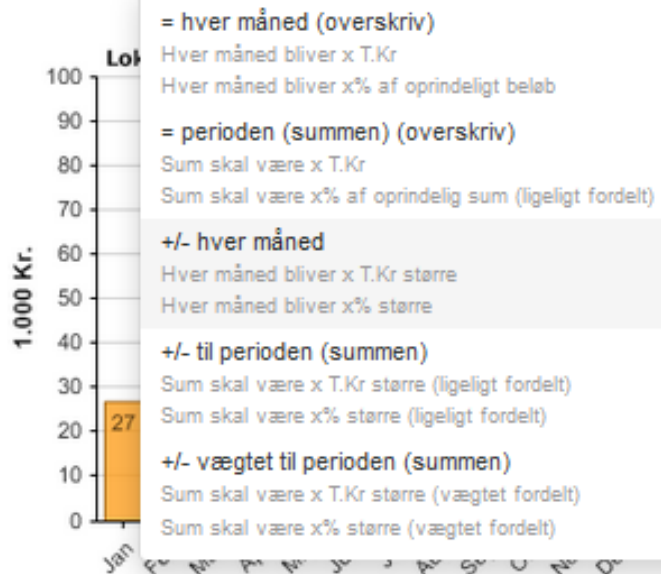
= hver måned (overskriv)
Hver måned bliver x T.Kr
Hver måned bliver x% af oprindeligt beløb

= perioden (summen) (overskriv)
Sum skal være x T.Kr
Sum skal være x% af oprindelig sum (ligeligt fordelt)

+/- hver måned
Hver måned bliver x T.Kr større
Hver måned bliver x% større

+/- til perioden (summen)
Sum skal være x T.Kr større (ligeligt fordelt)
Sum skal være x% større (ligeligt fordelt)

+/- vægtet til perioden (summen)
Sum skal være x T.Kr større (vægtet fordelt)
Sum skal være x% større (vægtet fordelt)

Lok
100
90
80
70
60
50
40
30
20
10
0
1.000 Kr.
27
Jan